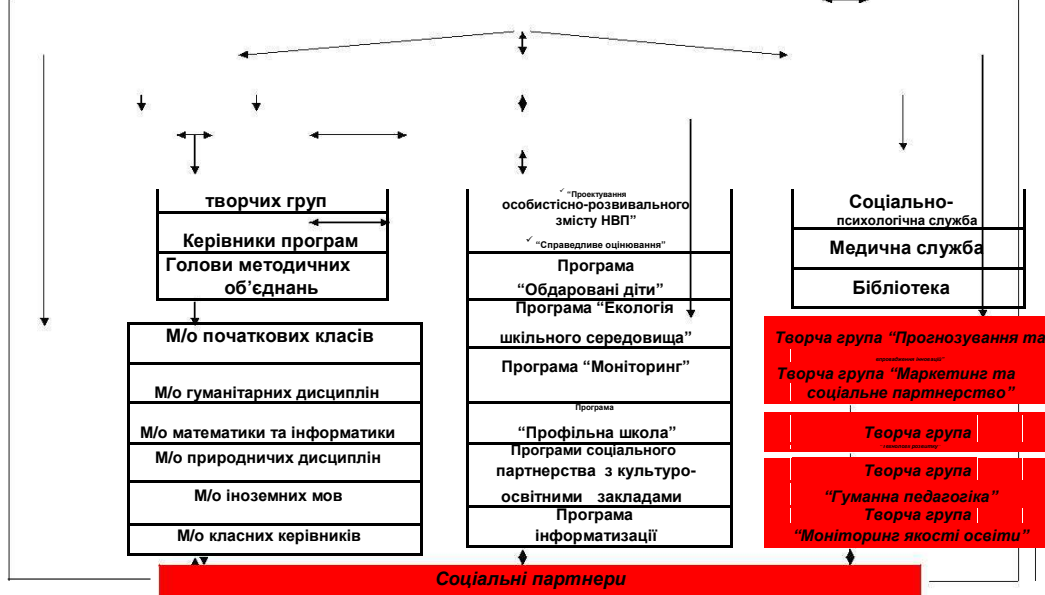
творчих груп

Керівники програм

Голови методичних об'єднань

М/о початкових класів

М/о гуманітарних дисциплін

М/о математики та інформатики

М/о природничих дисциплін

М/о іноземних мов

М/о класних керівників

✓ "Проектування особистісно-розвивального змісту НВП"

✓ "Справедливе оцінювання"

Програма "Обдаровані діти"

Програма "Екологія шкільного середовища"

Програма "Моніторинг"

Програма "Профільна школа"

Програми соціального партнерства з культуро-освітніми закладами

Програма інформатизації

Соціально-психологічна служба

Медична служба

Бібліотека

Творча група "Прогнозування та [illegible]

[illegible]

Творча група "Маркетинг та соціальне партнерство"

Творча група

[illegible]

Творча група "Гуманна педагогіка"

Творча група "Моніторинг якості освіти"

Соціальні партнери